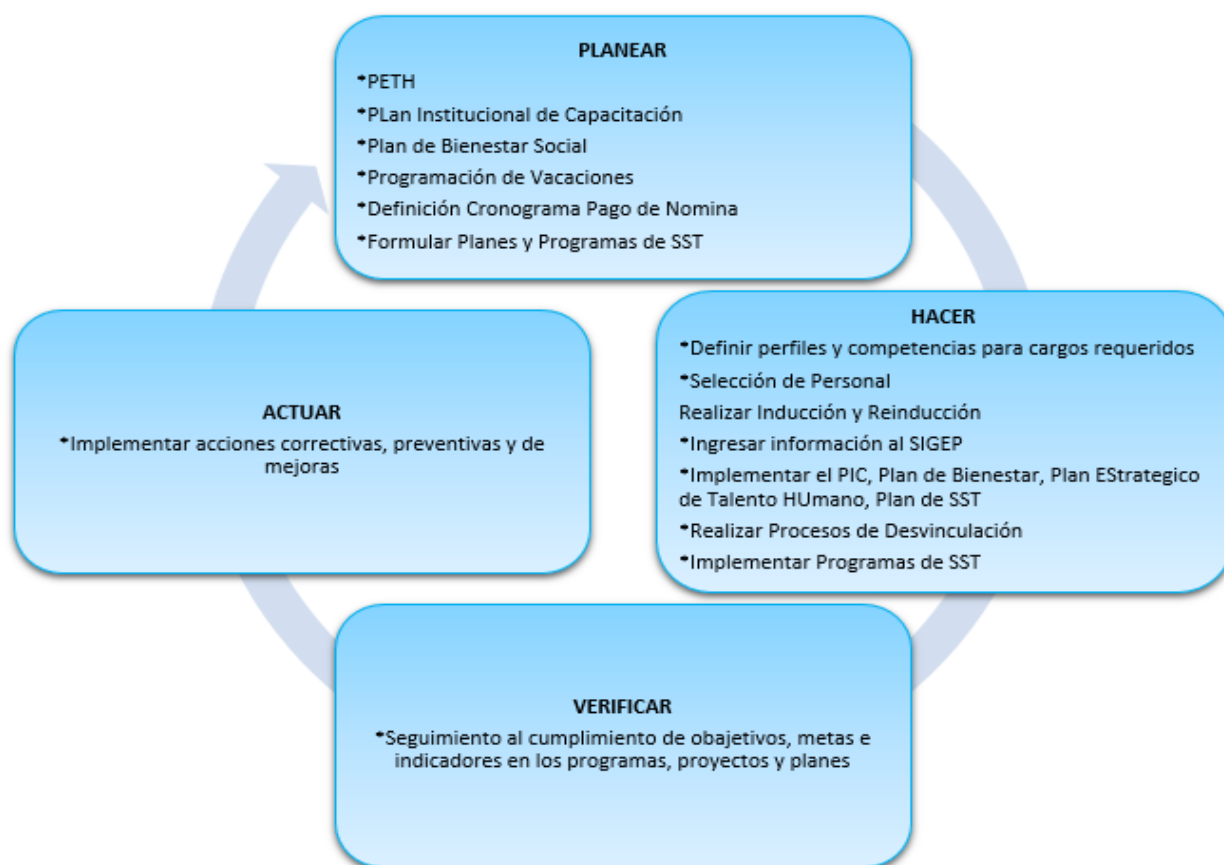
PLANEAR
•PETH
•PLan Institucional de Capacitación
•Plan de Bienestar Social
•Programación de Vacaciones
•Definición Cronograma Pago de Nomina
•Formular Planes y Programas de SST

HACER
•Definir perfiles y competencias para cargos requeridos
•Selección de Personal
Realizar Inducción y Reinducción
•Ingresar información al SIGEP
•Implementar el PIC, Plan de Bienestar, Plan EStrategico de Talento HUmano, Plan de SST
•Realizar Procesos de Desvinculación
•Implementar Programas de SST

VERIFICAR
•Seguimiento al cumplimiento de obajetivos, metas e indicadores en los programas, proyectos y planes

ACTUAR
•Implementar acciones correctivas, preventivas y de mejoras